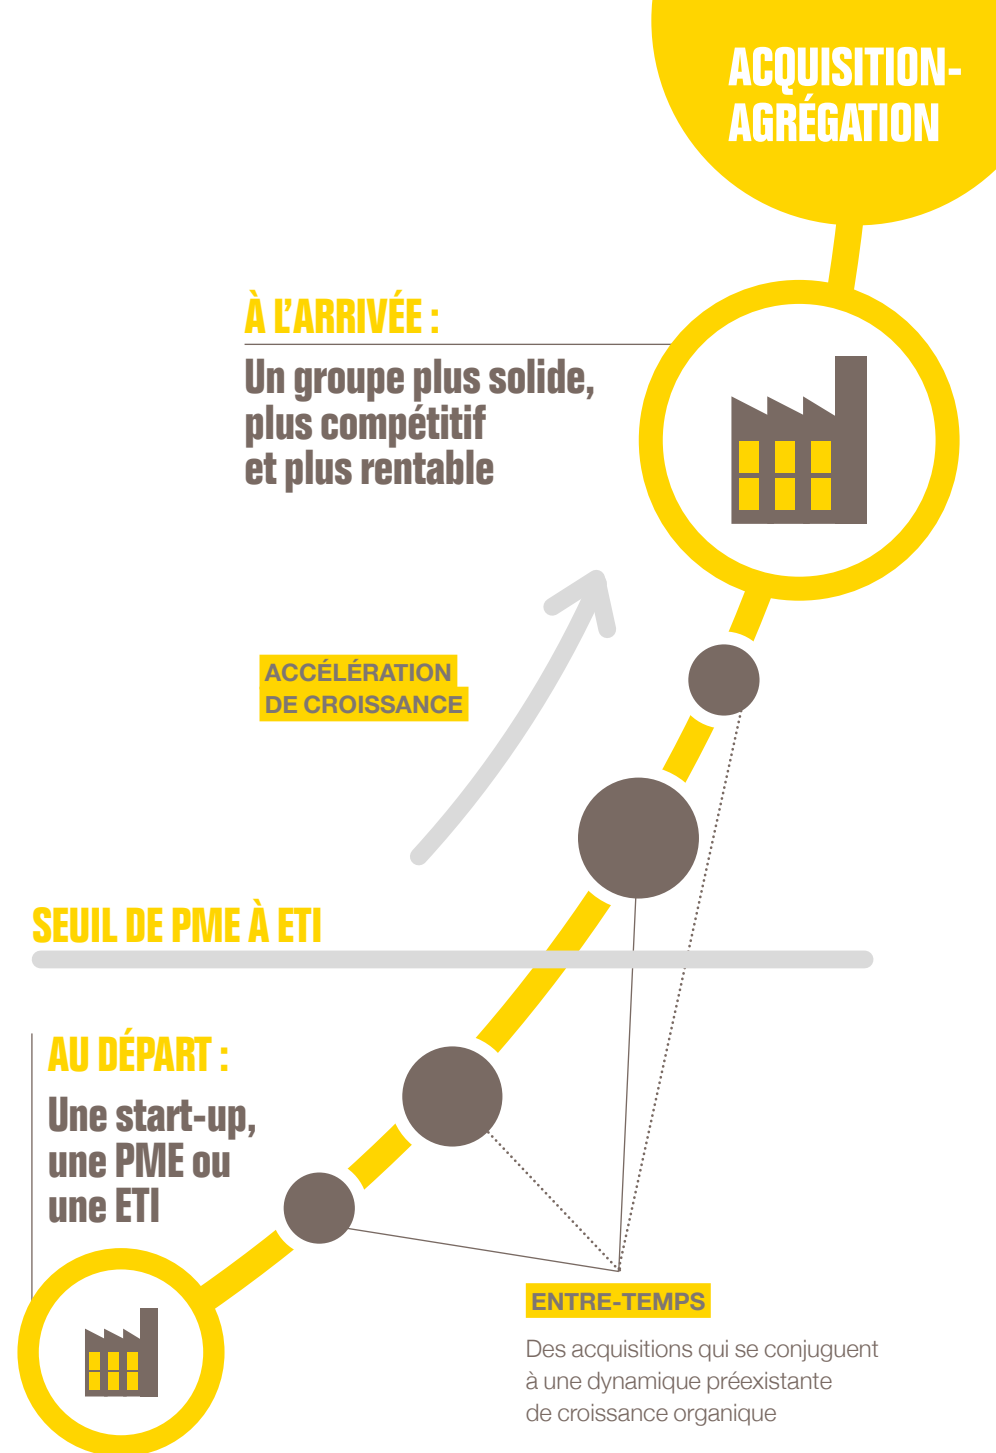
ACQUISITION-AGRÉGATION

À L'ARRIVÉE :

Un groupe plus solide, plus compétitif et plus rentable

ACCÉLÉRATION DE CROISSANCE

SEUIL DE PME À ETI

AU DÉPART :

Une start-up, une PME ou une ETI

ENTRE-TEMPS

Des acquisitions qui se conjuguent à une dynamique préexistante de croissance organique